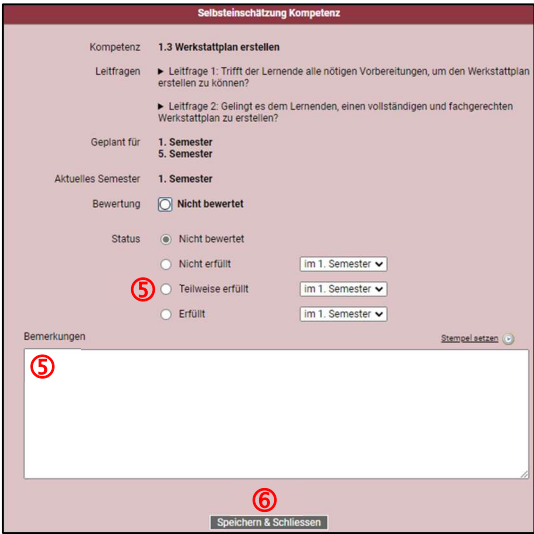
Selbsteinschätzung Kompetenz

Kompetenz
1.3 Werkstattplan erstellen

Leitfragen
► Leitfrage 1: Trifft der Lernende alle nötigen Vorbereitungen, um den Werkstattplan erstellen zu können?

► Leitfrage 2: Gelingt es dem Lernenden, einen vollständigen und fachgerechten Werkstattplan zu erstellen?

Geplant für
1. Semester
5. Semester

Aktuelles Semester
1. Semester

Bewertung
Nicht bewertet

Status
Nicht bewertet
Nicht erfüllt im 1. Semester
⑤ Teilweise erfüllt im 1. Semester
Erfüllt im 1. Semester

Bemerkungen
Stempel setzen

⑤

⑥
Speichern & Schliessen